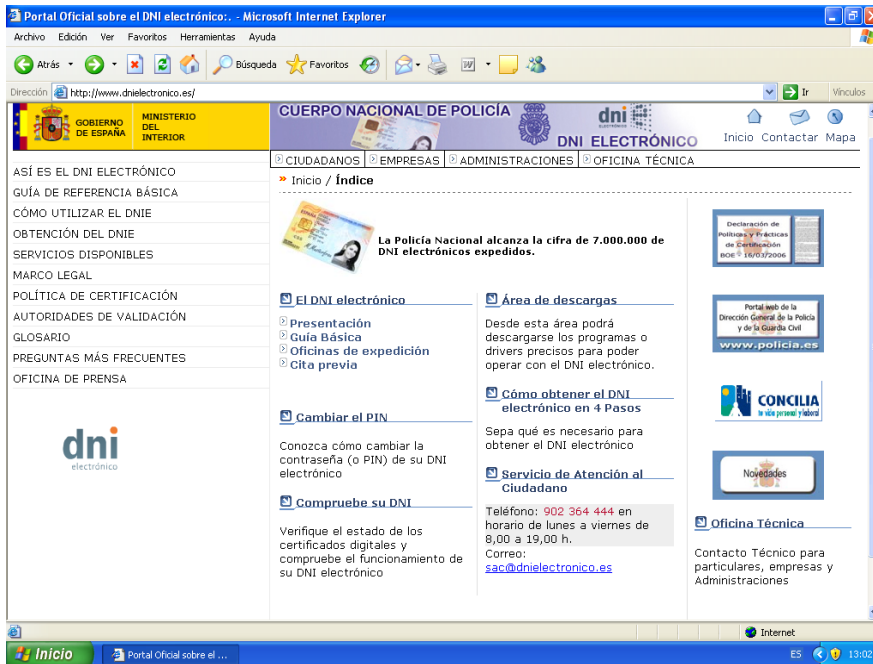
Portal Oficial sobre el DNI electrónico:. - Microsoft Internet Explorer

Archivo Edición Ver Favoritos Herramientas Ayuda

Atrás Búsqueda Favoritos

Dirección http://www.dnielectronico.es/ Ir Vínculos

GOBIERNO DE ESPAÑA MINISTERIO DEL INTERIOR

CUERPO NACIONAL DE POLICÍA dni ELECTRÓNICO DNI ELECTRÓNICO

Inicio Contactar Mapa

CIUDADANOS EMPRESAS ADMINISTRACIONES OFICINA TÉCNICA

ASÍ ES EL DNI ELECTRÓNICO
GUÍA DE REFERENCIA BÁSICA
CÓMO UTILIZAR EL DNIE
OBTENCIÓN DEL DNIE
SERVICIOS DISPONIBLES
MARCO LEGAL
POLÍTICA DE CERTIFICACIÓN
AUTORIDADES DE VALIDACIÓN
GLOSARIO
PREGUNTAS MÁS FRECUENTES
OFICINA DE PRENSA

dni electrónico

» Inicio / Índice

La Policía Nacional alcanza la cifra de 7.000.000 de DNI electrónicos expedidos.

El DNI electrónico

Presentación
Guía Básica
Oficinas de expedición
Cita previa

Cambiar el PIN

Conozca cómo cambiar la contraseña (o PIN) de su DNI electrónico

Compruebe su DNI

Verifique el estado de los certificados digitales y compruebe el funcionamiento de su DNI electrónico

Área de descargas

Desde esta área podrá descargarse los programas o drivers precisos para poder operar con el DNI electrónico.

Cómo obtener el DNI electrónico en 4 Pasos

Sepa qué es necesario para obtener el DNI electrónico

Servicio de Atención al Ciudadano

Teléfono: 902 364 444 en horario de lunes a viernes de 8,00 a 19,00 h.
Correo:
sac@dnielectronico.es

Declaración de Políticas y Prácticas de Certificación BOE 16/03/2006

Portal web de la Dirección General de la Policía y de la Guardia Civil
www.policia.es

CONCILIA tu vida personal y laboral

Novedades

Oficina Técnica

Contacto Técnico para particulares, empresas y Administraciones

Internet

Inicio Portal Oficial sobre el ... ES 13:02